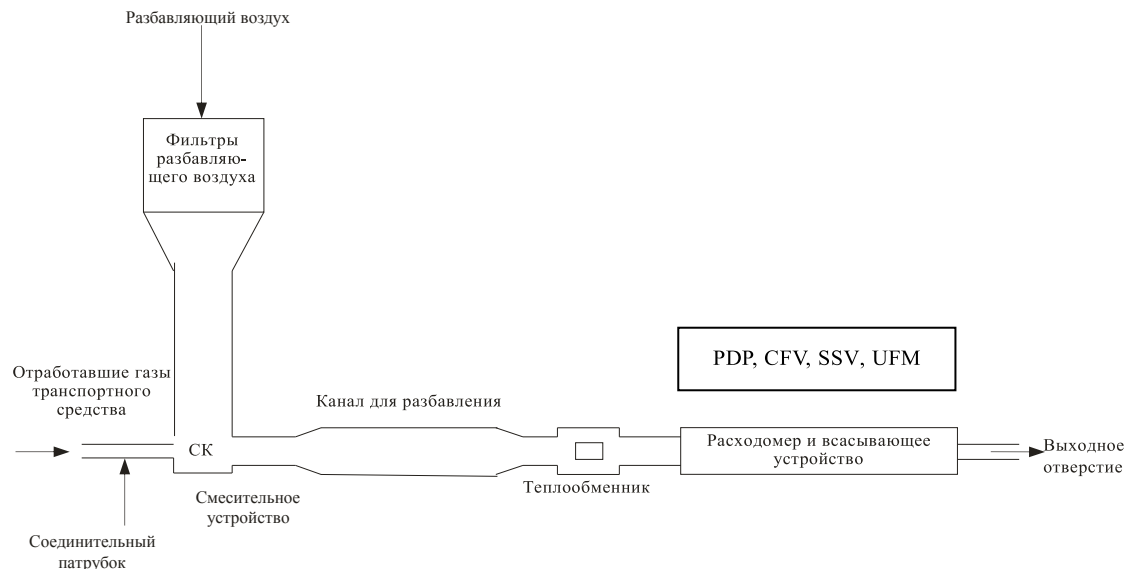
Разбавляющий воздух

Фильтры разбавляющего воздуха

Отработавшие газы транспортного средства

СК

Канал для разбавления

PDP, CFV, SSV, UFM

Расходомер и всасывающее устройство

Выходное отверстие

Смесительное устройство

Теплообменник

Соединительный патрубок